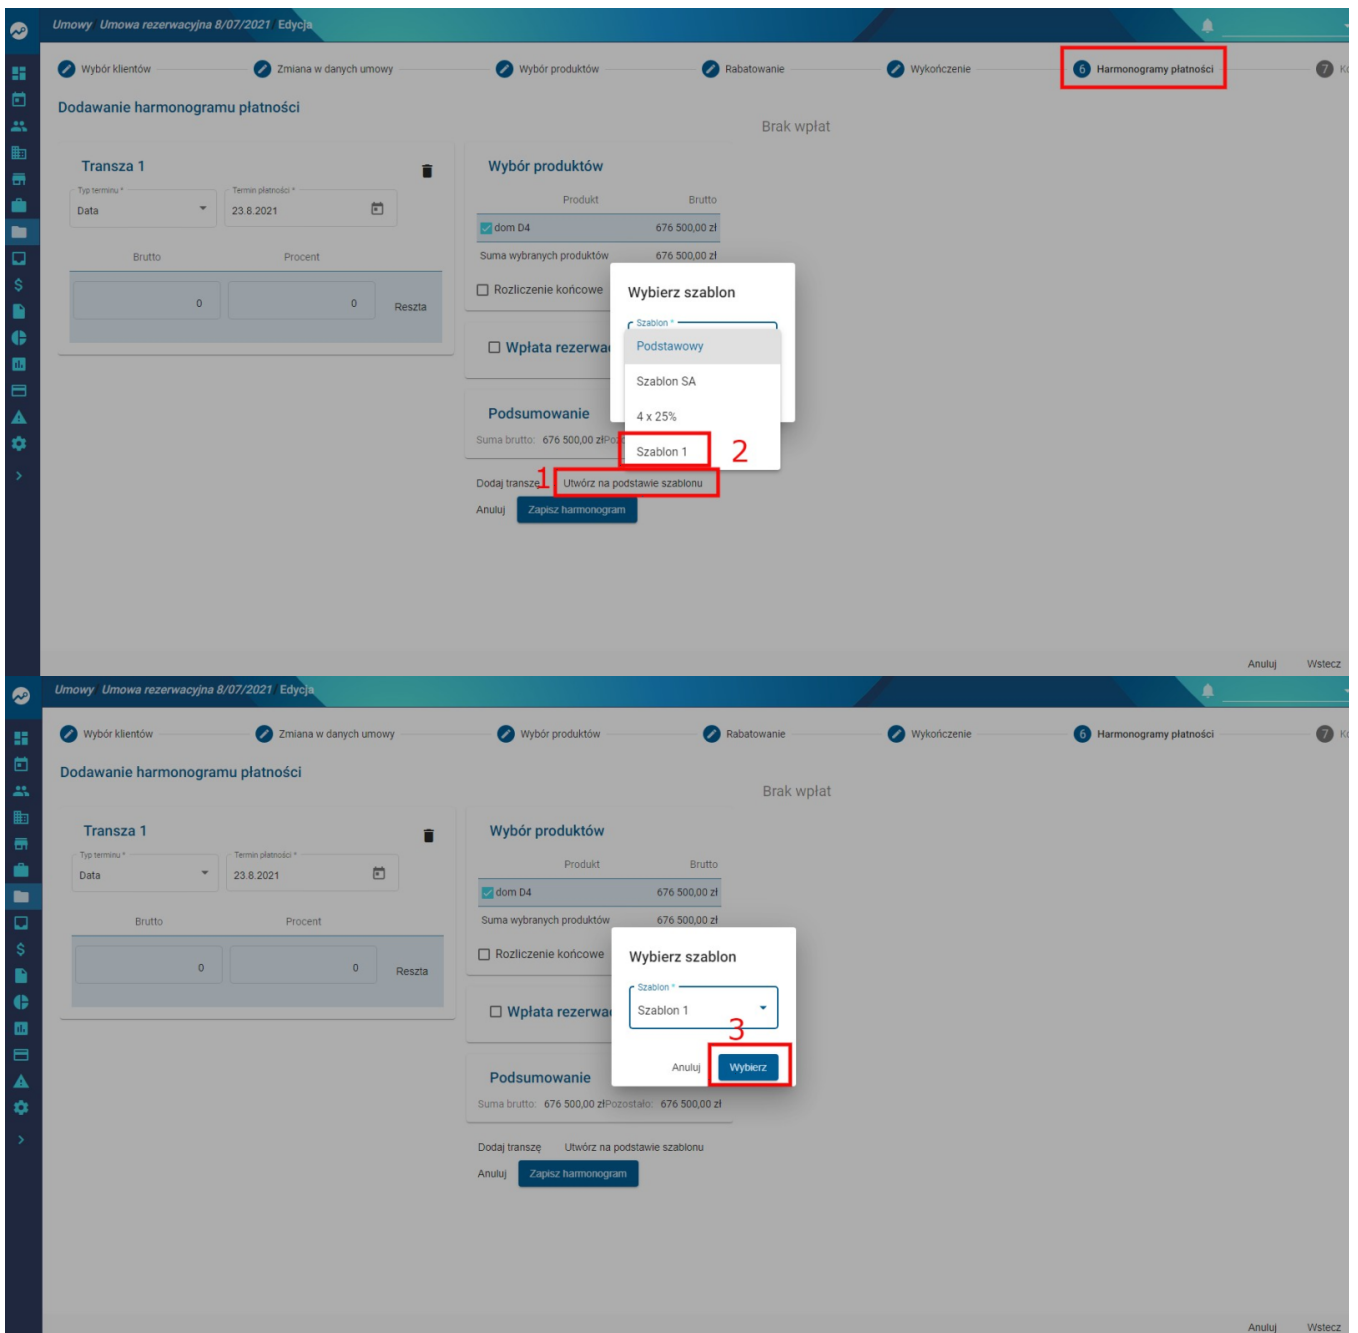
Umowy Umowa rezerwacyjna 8/07/2021 Edycja

Wybór klientów
Zmiana w danych umowy
Wybór produktów
Rabatowanie
Wykończenie
6 Harmonogramy płatności
7 K

Dodawanie harmonogramu płatności

Brak wpłat

Transza 1

Typ terminu *
Data
Termin płatności *
23.8.2021

Brutto
Procent
0
0
Reszta

Wybór produktów

| Produkt | Brutto |
|---|---|
| dom D4 | 676 500,00 zł |
| Suma wybranych produktów | 676 500,00 zł |

Rozliczenie końcowe

Wpłata rezerwa

Podsumowanie
Suma brutto: 676 500,00 zł Po

Wybierz szablon
Szablon *
Podstawowy
Szablon SA
4 x 25%
Szablon 1
2

Dodaj transzę 1 Utwórz na podstawie szablonu
Anuluj Zapisz harmonogram

Anuluj Wstecz

Umowy Umowa rezerwacyjna 8/07/2021 Edycja

Wybór klientów
Zmiana w danych umowy
Wybór produktów
Rabatowanie
Wykończenie
6 Harmonogramy płatności
7 K

Dodawanie harmonogramu płatności

Brak wpłat

Transza 1

Typ terminu *
Data
Termin płatności *
23.8.2021

Brutto
Procent
0
0
Reszta

Wybór produktów

| Produkt | Brutto |
|---|---|
| dom D4 | 676 500,00 zł |
| Suma wybranych produktów | 676 500,00 zł |

Rozliczenie końcowe

Wpłata rezerwa

Wybierz szablon
Szablon *
Szablon 1
3
Anuluj Wybierz

Podsumowanie
Suma brutto: 676 500,00 zł Pozostało: 676 500,00 zł

Dodaj transzę Utwórz na podstawie szablonu
Anuluj Zapisz harmonogram

Anuluj Wstecz